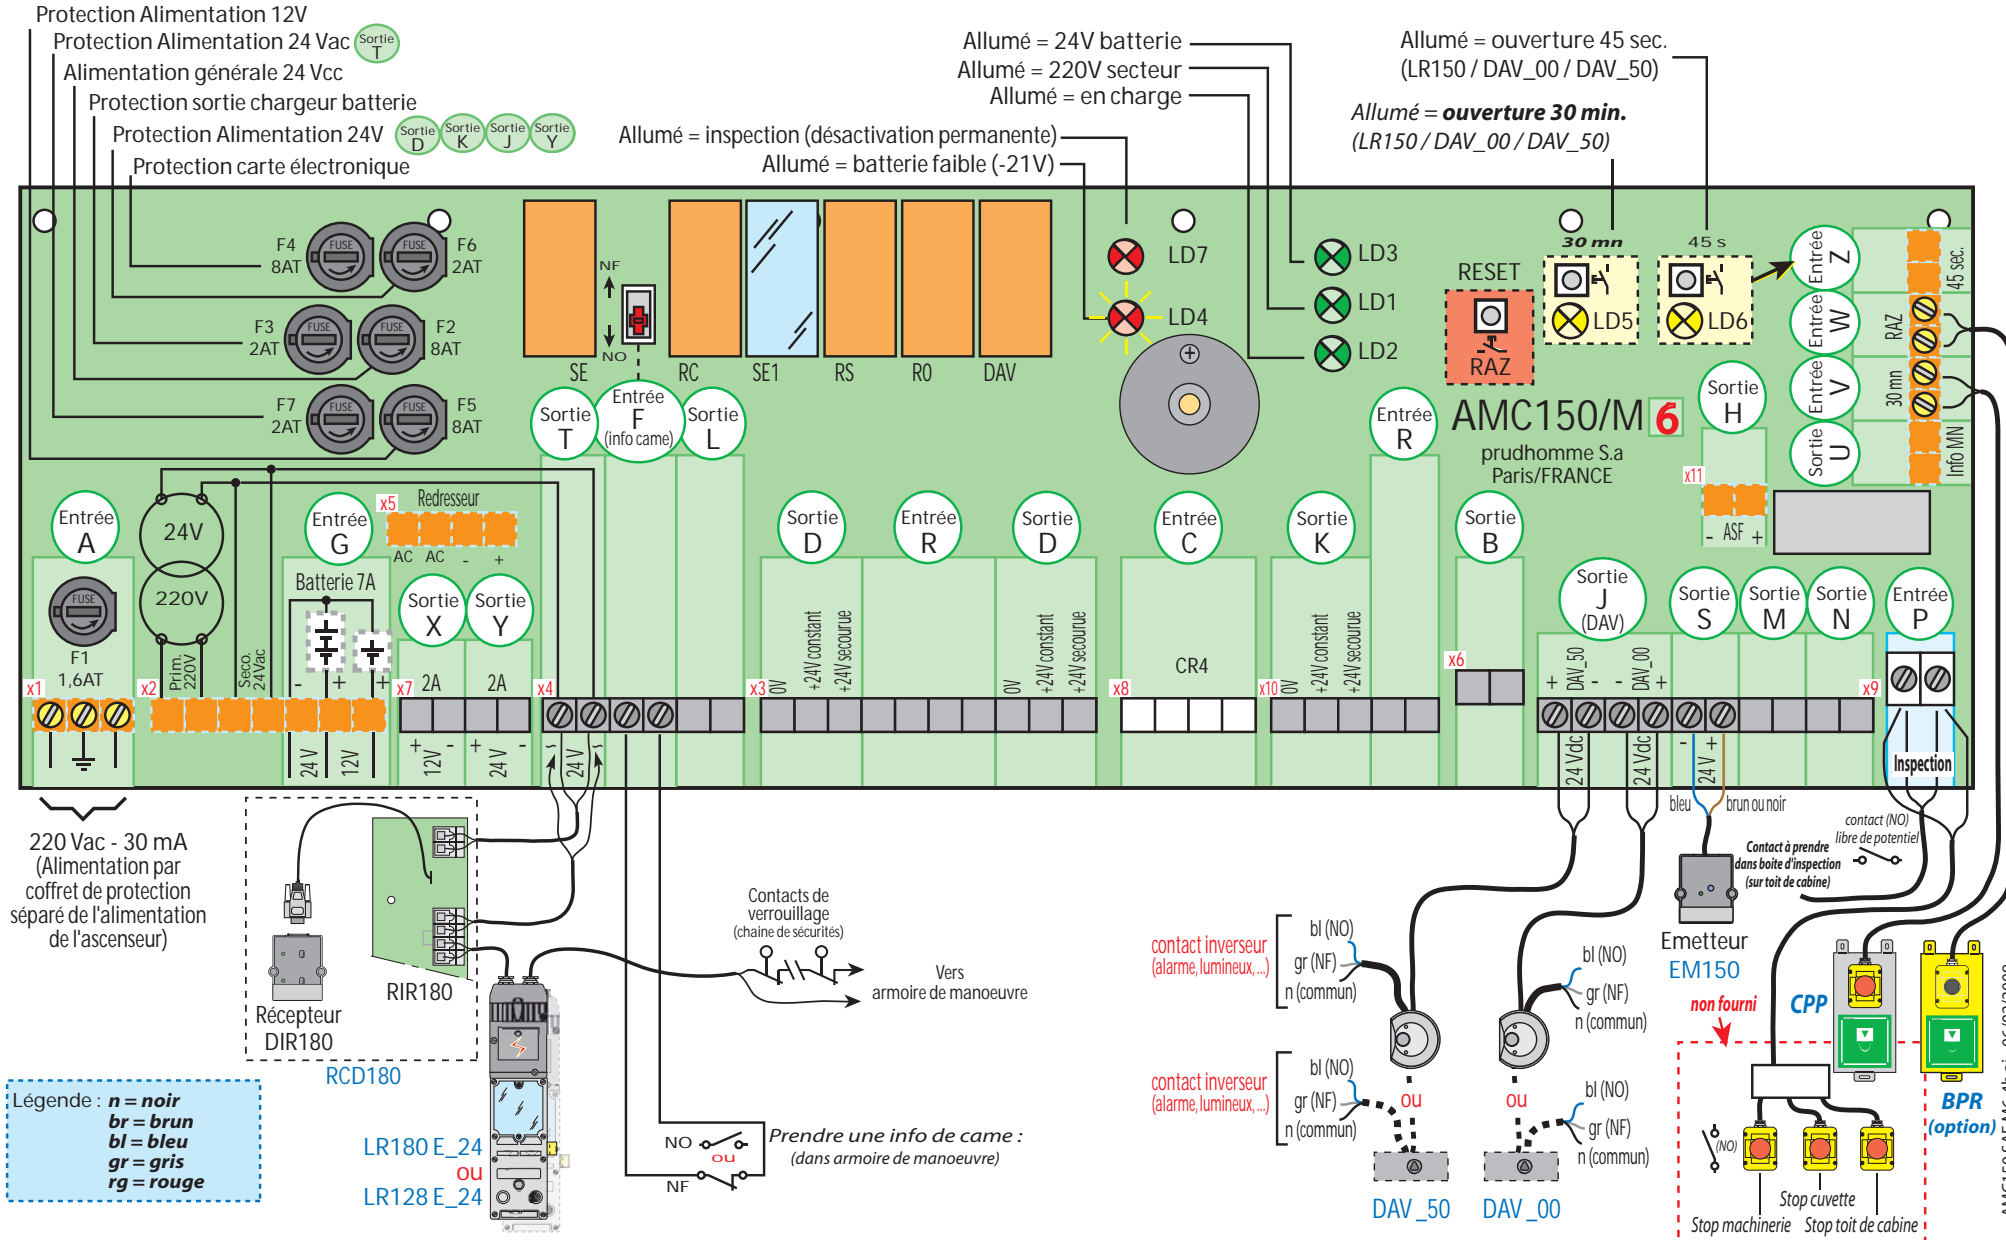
Protection Alimentation 12V
Protection Alimentation 24 Vac Sortie T
Alimentation générale 24 Vcc
Protection sortie chargeur batterie
Protection Alimentation 24V Sortie D Sortie K Sortie J Sortie Y
Protection carte électronique

Allumé = 24V batterie
Allumé = 220V secteur
Allumé = en charge
Allumé = inspection (désactivation permanente)
Allumé = batterie faible (-21V)

Allumé = ouverture 45 sec.
(LR150 / DAV_00 / DAV_50)
Allumé = ouverture 30 min.
(LR150 / DAV_00 / DAV_50)

F4 8AT FUSE FUSE F6 2AT
F3 2AT FUSE FUSE F2 8AT
F7 2AT FUSE FUSE F5 8AT

NF NO
SE RC SE1 RS RO DAV
LD7 LD4 LD3 LD1 LD2
RESET RAZ
30 mn LD5 45 s LD6
Entrée Z Entrée W Entrée V Sortie U
45 sec. RAZ 30 mn Info MN

Sortie T Entrée F (info came) Sortie L
Entrée R
AMC150/M 6
prudhomme S.a
Paris/FRANCE
Sortie H
x11 - ASF +

Entrée A FUSE F1 1,6AT x1
24V 220V x2 Prim. 220V Seco. 24Vac
Entrée G Batterie 7A x5 Redresseur AC AC - +
Sortie X Sortie Y x7 2A 2A
24 V 12V + - 12V + - 24 V
x4 24 V
Sortie D Entrée R Sortie D
x3 0V +24V constant +24V secourue 0V +24V constant +24V secourue
Entrée C x8 CR4
Sortie K x10 0V +24V constant +24V secourue
Sortie B x6
Sortie J (DAV) + DAV_50 - - DAV_00 +
24 Vdc 24 Vdc
Sortie S Sortie M Sortie N - + 24 V
Entrée P x9 Inspection
bleu brun ou noir

220 Vac - 30 mA
(Alimentation par coffret de protection séparé de l'alimentation de l'ascenseur)

Récepteur DIR180
RIR180
RCD180

Légende : n = noir
br = brun
bl = bleu
gr = gris
rg = rouge

LR180 E_24
ou
LR128 E_24

Contacts de verrouillage
(chaine de sécurités)
Vers armoire de manoeuvre

NO ou NF
Prendre une info de came :
(dans armoire de manoeuvre)

contact inverseur
(alarme, lumineux,...)
bl (NO)
gr (NF)
n (commun)
ou
contact inverseur
(alarme, lumineux,...)
bl (NO)
gr (NF)
n (commun)
bl (NO)
gr (NF)
n (commun)
ou
bl (NO)
gr (NF)
n (commun)
DAV_50 DAV_00

contact (NO)
libre de potentiel
Contact à prendre
dans boite d'inspection
(sur toit de cabine)
Emetteur
EM150
non fourni
CPP
BPR
(option)
(NO)
Stop machinerie Stop cuvette Stop toit de cabine